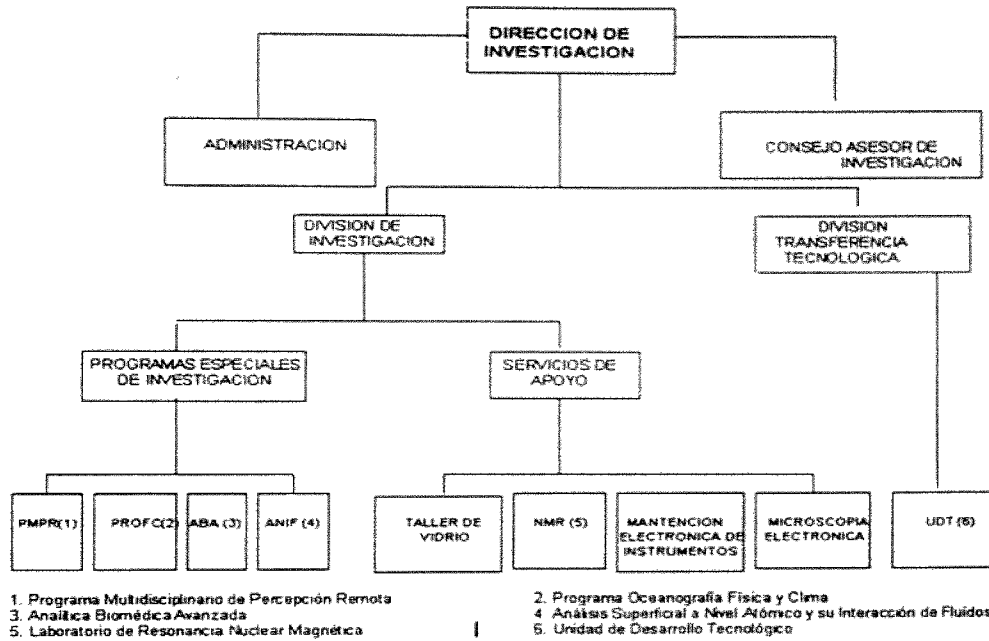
DIRECCION DE INVESTIGACION

ADMINISTRACION

CONSEJO ASESOR DE INVESTIGACION

DIVISION DE INVESTIGACION

DIVISION TRANSFERENCIA TECNOLOGICA

PROGRAMAS ESPECIALES DE INVESTIGACION

SERVICIOS DE APOYO

PMPR(1)

PROFC(2)

ABA (3)

ANIF (4)

TALLER DE VIDRIO

NMR (5)

MANTENCION ELECTRONICA DE INSTRUMENTOS

MICROSCOPIA ELECTRONICA

UDT (6)

1. Programa Multidisciplinario de Percepción Remota
3. Analítica Biomédica Avanzada
5. Laboratorio de Resonancia Nuclear Magnética

2. Programa Oceanografía Física y Clima
4. Análisis Superficial a Nivel Atómico y su Interacción de Fluidos
6. Unidad de Desarrollo Tecnológico